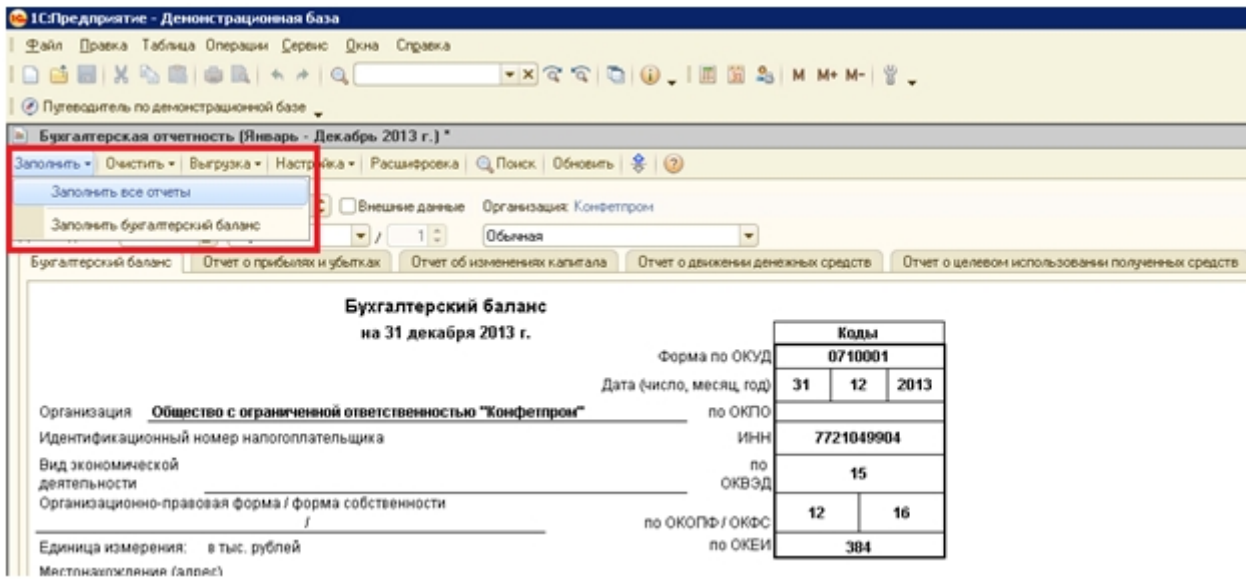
1С:Предприятие - Демонстрационная база

Файл Правка Таблица Операции Сервис Окна Справка

M M+ M-

Путеводитель по демонстрационной базе

Бухгалтерская отчетность (Январь - Декабрь 2013 г.) *

Заполнить Очистить Выгрузка Настройка Расшифровка Поиск Обновить

Заполнить все отчеты

Заполнить бухгалтерский баланс

Внешние данные Организация: Конфетпром

1 Обычная

Бухгалтерский баланс | Отчет о прибылях и убытках | Отчет об изменениях капитала | Отчет о движении денежных средств | Отчет о целевом использовании полученных средств

Бухгалтерский баланс
на 31 декабря 2013 г.

| | | | |
|---|---|---|---|
| | Коды | | |
| Форма по ОКУД | 0710001 | | |
| Дата (число, месяц, год) | 31 | 12 | 2013 |
| по ОКПО | | | |
| ИНН | 7721049904 | | |
| по ОКВЭД | 15 | | |
| по ОКОПФ / ОКФС | 12 | 16 | |
| по ОКЕИ | 384 | | |

Организация Общество с ограниченной ответственностью "Конфетпром"

Идентификационный номер налогоплательщика

Вид экономической деятельности

Организационно-правовая форма / форма собственности
/

Единица измерения: в тыс. рублей

Местонахождения (адрес)